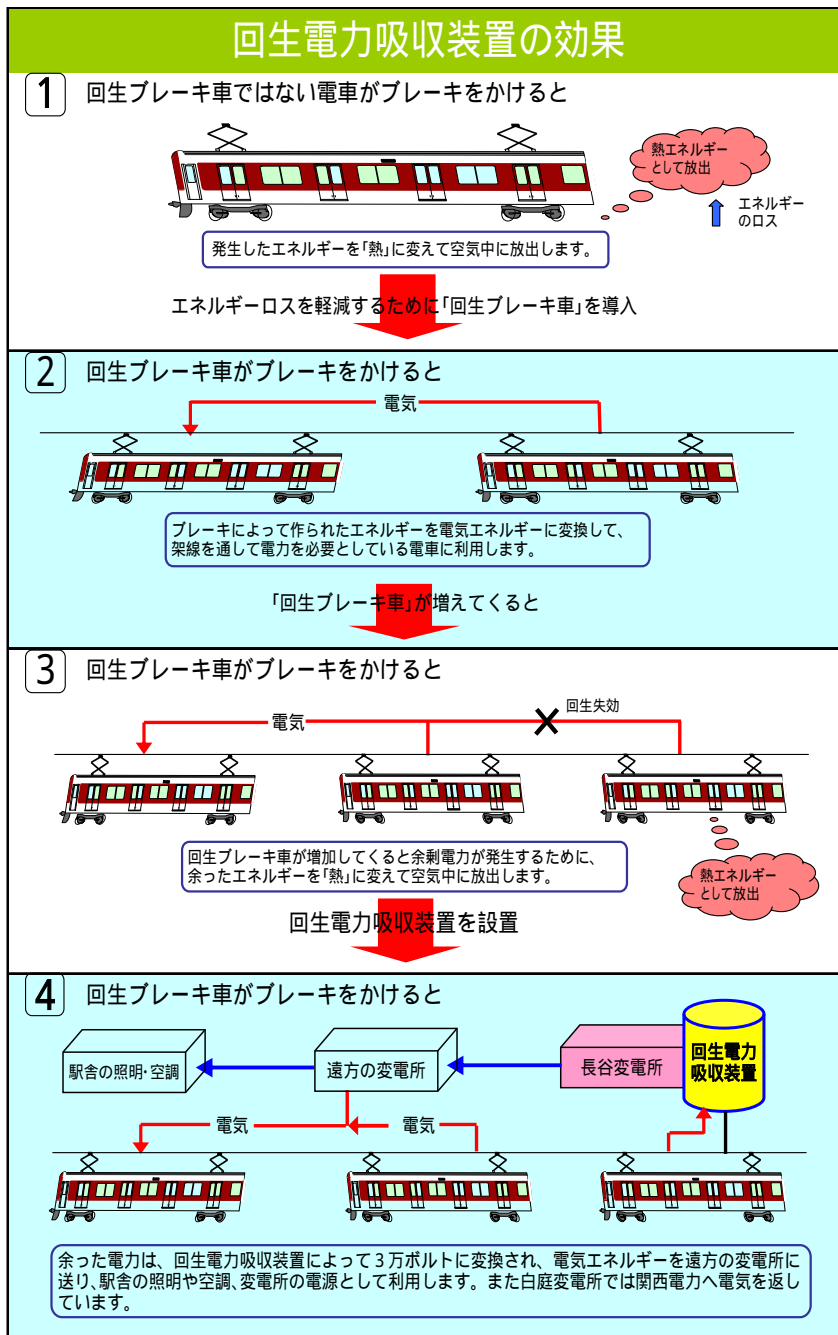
回生電力吸収装置の効果

1 回生ブレーキ車ではない電車がブレーキをかけると

熱エネルギーとして放出

エネルギーのロス

発生したエネルギーを「熱」に変えて空気中に放出します。

エネルギーロスを軽減するために「回生ブレーキ車」を導入

2 回生ブレーキ車がブレーキをかけると

電気

ブレーキによって作られたエネルギーを電気エネルギーに変換して、架線を通して電力を必要としている電車に利用します。

「回生ブレーキ車」が増えてくると

3 回生ブレーキ車がブレーキをかけると

回生失効

電気

回生ブレーキ車が増加してくると余剰電力が発生するために、余ったエネルギーを「熱」に変えて空気中に放出します。

熱エネルギーとして放出

回生電力吸収装置を設置

4 回生ブレーキ車がブレーキをかけると

駅舎の照明・空調

遠方の変電所

長谷変電所

回生電力吸収装置

電気

電気

余った電力は、回生電力吸収装置によって3万ボルトに変換され、電気エネルギーを遠方の変電所に送り、駅舎の照明や空調、変電所の電源として利用します。また白庭変電所では関西電力へ電気を返しています。